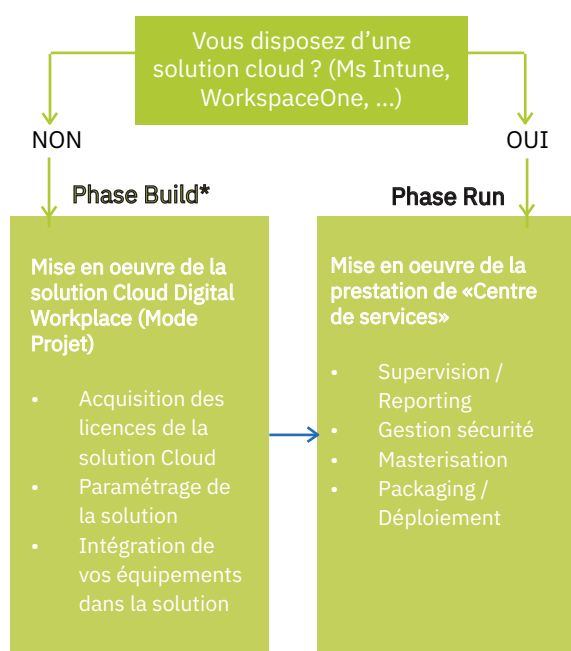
Vous disposez d'une solution cloud ? (Ms Intune, WorkspaceOne, ...)

NON

OUI

Phase Build*

Mise en oeuvre de la solution Cloud Digital Workplace (Mode Projet)

- Acquisition des licences de la solution Cloud
- Paramétrage de la solution
- Intégration de vos équipements dans la solution

Phase Run

Mise en oeuvre de la prestation de «Centre de services»

- Supervision / Reporting
- Gestion sécurité
- Masterisation
- Packaging / Déploiement